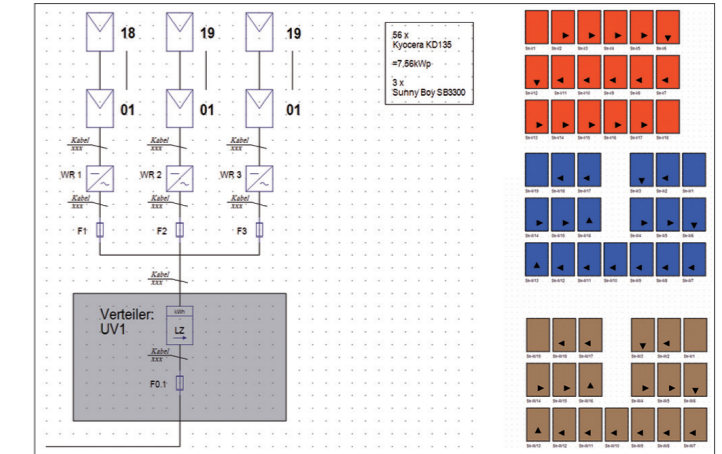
18

19

19

01

01

01

Kabel
xxx

Kabel
xxx

Kabel
xxx

WR 1

WR 2

WR 3

Kabel
xxx

Kabel
xxx

Kabel
xxx

F1

F2

F3

Kabel
xxx

Verteiler:
UV1

LZ

Kabel
xxx

F0.1

56 x
Kyocera KD135

=7,56kWp

3 x
Sunny Boy SB3300

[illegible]